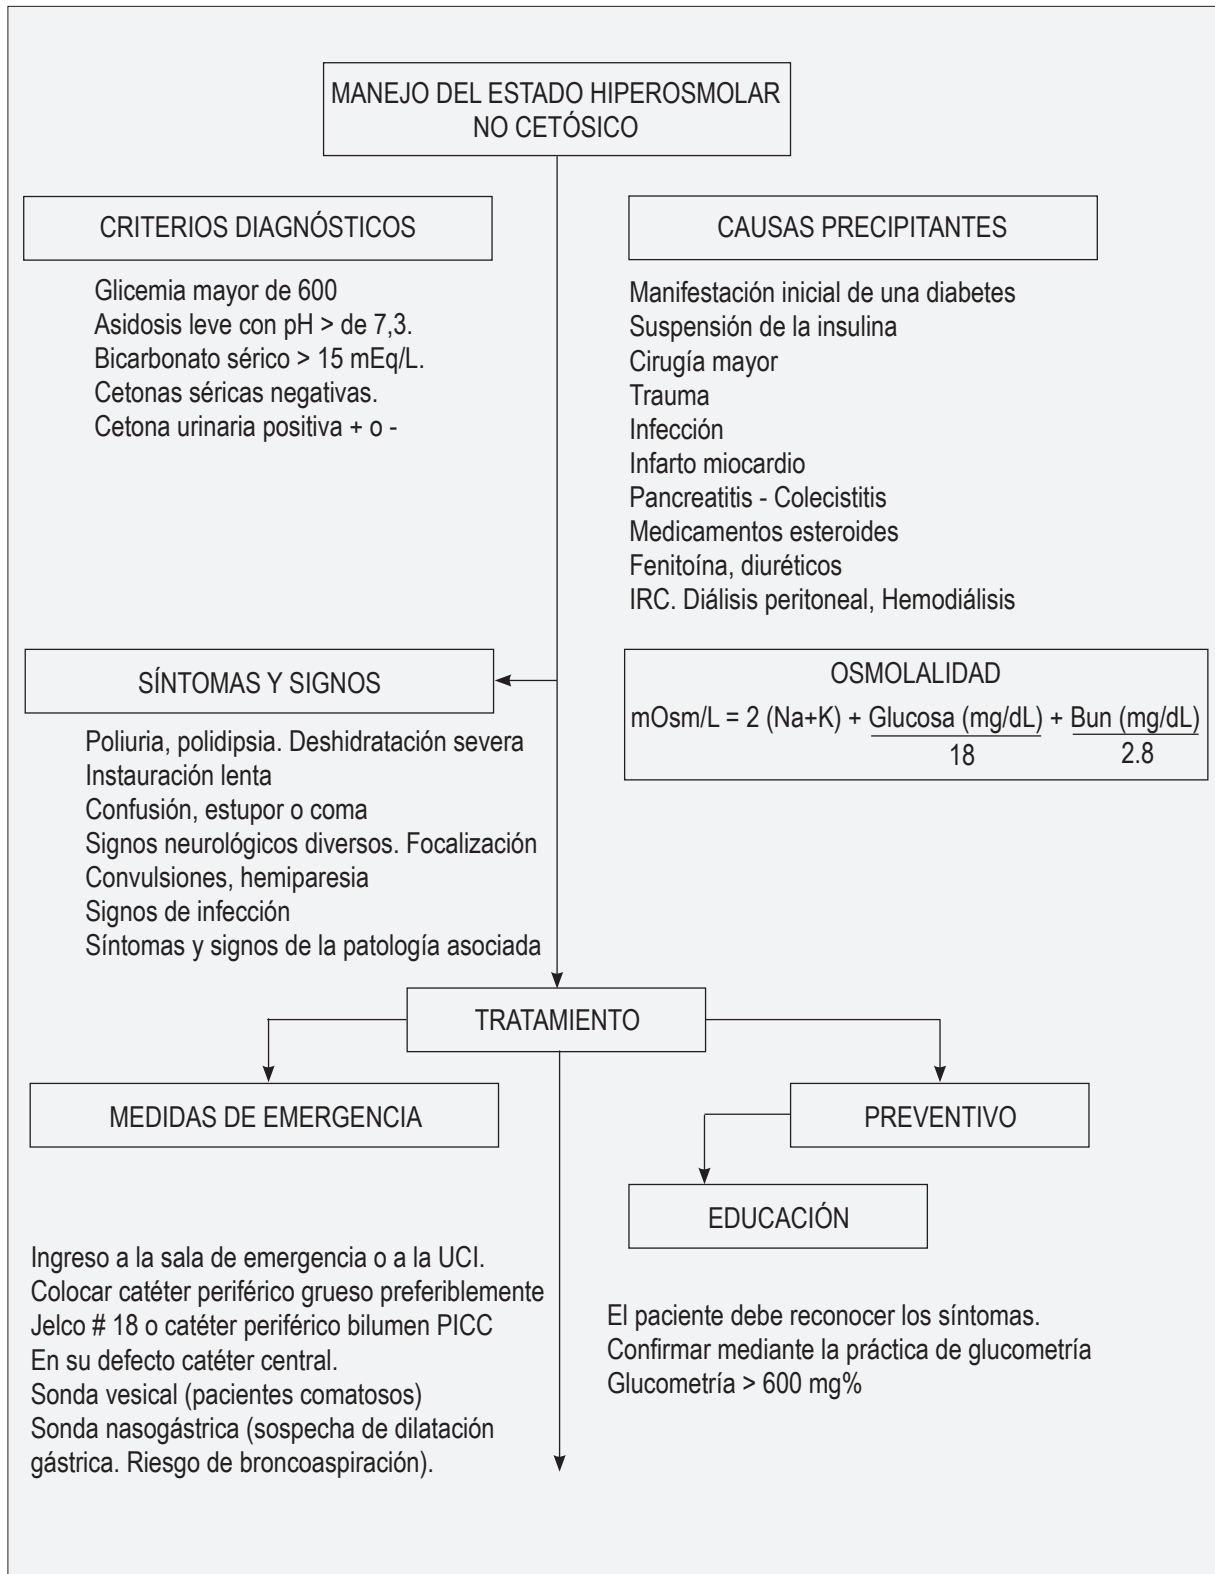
MANEJO DEL ESTADO HIPEROSMOLAR NO CETÓSICO

CRITERIOS DIAGNÓSTICOS

Glicemia mayor de 600
Asidosis leve con pH > de 7,3.
Bicarbonato sérico > 15 mEq/L.
Cetonas séricas negativas.
Cetona urinaria positiva + o -

CAUSAS PRECIPITANTES

Manifestación inicial de una diabetes
Suspensión de la insulina
Cirugía mayor
Trauma
Infección
Infarto miocardio
Pancreatitis - Colecistitis
Medicamentos esteroides
Fenitoína, diuréticos
IRC. Diálisis peritoneal, Hemodiálisis

SÍNTOMAS Y SIGNOS

Poliuria, polidipsia. Deshidratación severa
Instauración lenta
Confusión, estupor o coma
Signos neurológicos diversos. Focalización
Convulsiones, hemiparesia
Signos de infección
Síntomas y signos de la patología asociada

OSMOLALIDAD
$mOsm/L = 2 (Na+K) + \frac{Glucosa (mg/dL)}{18} + \frac{Bun (mg/dL)}{2.8}$

TRATAMIENTO

MEDIDAS DE EMERGENCIA

PREVENTIVO

EDUCACIÓN

Ingreso a la sala de emergencia o a la UCI.
Colocar catéter periférico grueso preferiblemente Jelco # 18 o catéter periférico bilumen PICC
En su defecto catéter central.
Sonda vesical (pacientes comatosos)
Sonda nasogástrica (sospecha de dilatación gástrica. Riesgo de broncoaspiración).

El paciente debe reconocer los síntomas.
Confirmar mediante la práctica de glucometría
Glucometría > 600 mg%